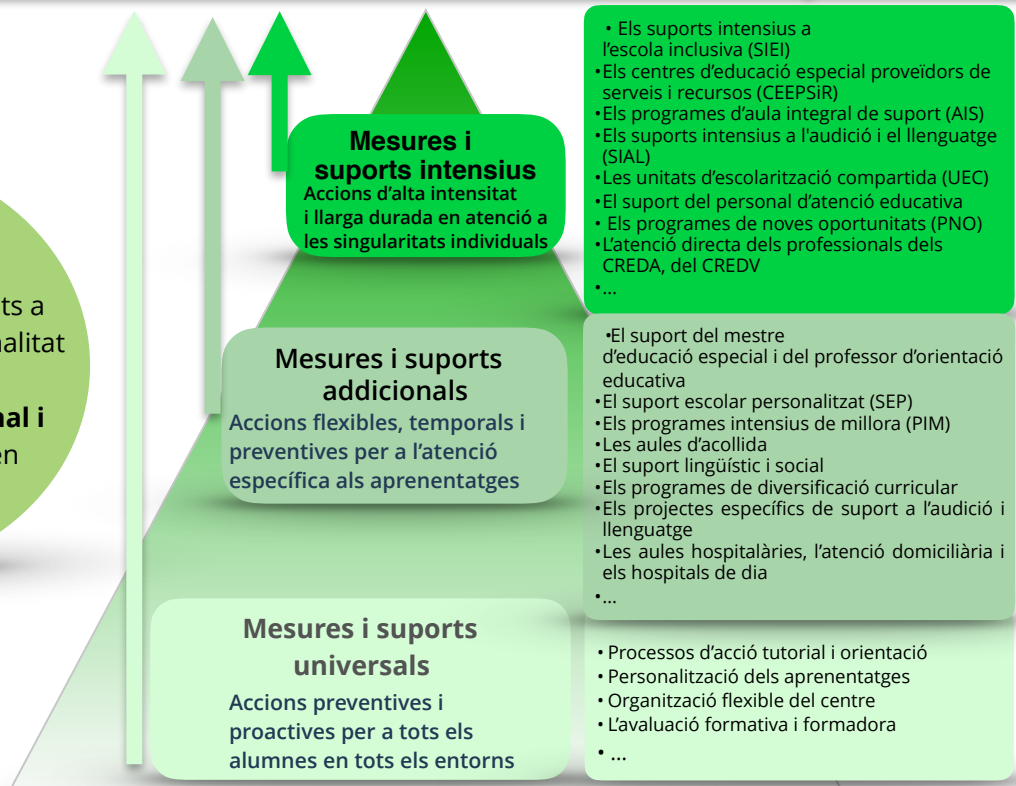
ts a
nalitat
nal i
en

Mesures i suports intensius
Accions d'alta intensitat i llarga durada en atenció a les singularitats individuals

• Els suports intensius a l'escola inclusiva (SIEI)
•Els centres d'educació especial proveïdors de serveis i recursos (CEEPSiR)
•Els programes d'aula integral de suport (AIS)
•Els suports intensius a l'audició i el llenguatge (SIAL)
•Les unitats d'escolarització compartida (UEC)
•El suport del personal d'atenció educativa
• Els programes de noves oportunitats (PNO)
•L'atenció directa dels professionals dels CREDA, del CREDV
•...

Mesures i suports addicionals
Accions flexibles, temporals i preventives per a l'atenció específica als aprenentatges

•El suport del mestre d'educació especial i del professor d'orientació educativa
•El suport escolar personalitzat (SEP)
•Els programes intensius de millora (PIM)
•Les aules d'acollida
•El suport lingüístic i social
•Els programes de diversificació curricular
•Els projectes específics de suport a l'audició i llenguatge
•Les aules hospitalàries, l'atenció domiciliària i els hospitals de dia
•...

Mesures i suports universals
Accions preventives i proactives per a tots els alumnes en tots els entorns

• Processos d'acció tutorial i orientació
• Personalització dels aprenentatges
• Organització flexible del centre
• L'avaluació formativa i formadora
• ...